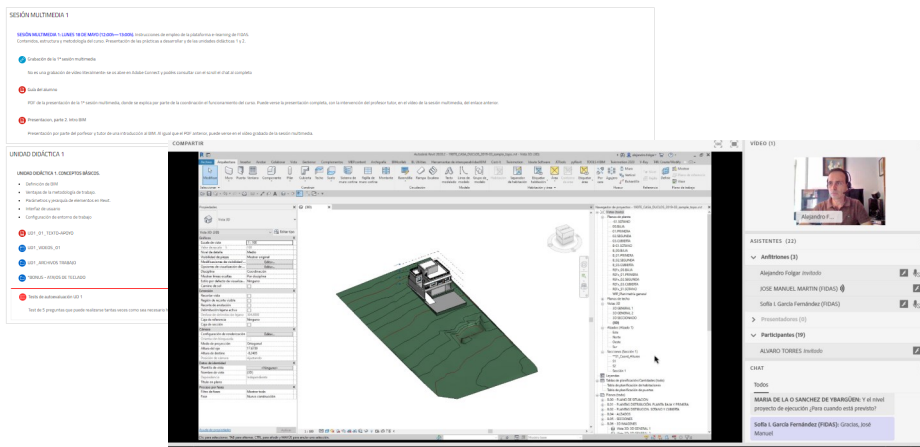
SESIÓN MULTIMEDIA 1

SESIÓN MULTIMEDIA 1: LUNES 18 DE MAYO (12:00h — 13:00h). Instrucciones de empleo de la plataforma e-learning de FIDAS. Contenidos, estructura y metodología del curso. Presentación de las prácticas a desarrollar y de las unidades didácticas 1 y 2.

Grabación de la 1ª sesión multimedia

No es una grabación de vídeo directamente se ve abre en Adobe Connect y puedes consultar con el ssl en chat al completo.

Guía del alumno

PDF de la presentación de la 1ª sesión multimedia, donde se explica por parte de la coordinación el funcionamiento del curso. Puede verse la presentación completa, con la intervención del profesor tutor, en el vídeo de la sesión multimedia, del enlace anterior.

Presentación, parte 2. Intro BIM

Presentación por parte del profesor y tutor de una introducción al BIM. Al igual que el PDF anterior, puede verse en el vídeo grabado de la sesión multimedia.

UNIDAD DIDÁCTICA 1

UNIDAD DIDÁCTICA 1. CONCEPTOS BÁSICOS.

Definición de BIM
Ventajas de la metodología de trabajo.
Parámetros y jerarquía de elementos en Revit
Interfaz de usuario
Configuración de entorno de trabajo

UD1 _01_TEXTO+ANEXO

UD1 _VIDEOS_01

UD1 _ARCHIVOS TRABAJO

*BONUS – ATAJOS DE TECLADO

Test de autoevaluación UD 1

Test de 5 preguntas que puede realizarse tantas veces como sea necesario

COMPARTIR

VIDEO (1)

Alejandro F...

ASISTENTES (22)

Anfitriones (3)

Alejandro Folgar Invitado

JOSE MANUEL MARTIN (FIDAS)

Sofía I. García Fernández (FIDAS)

Presentadores (0)

Participantes (19)

ALVARO TORRES Invitado

CHAT

Todos

MARIA DE LA O SANCHEZ DE YBARGÜEN: Y el nivel proyecto de ejecución, ¿Para cuando está previsto?

Sofía I. García Fernández (FIDAS): Gracias, José Manuel

Arquitectura Estructura Acero Sistemas Insertar Anotar Analizar Masa y emplazamiento Colaborar Vista Gestionar Modificar

Propiedades

Vista 3D

Navegador de proyectos

Vistas
Planos de planta
Plantas de techo
Vistas 3D
Alzados (Alzado 1)
Este
Norte
Oeste
Sur
Secciones (Sección 1)
Leyendas
Tablas de planificación/Cantidades (todo)
Planos (todo)
Familias
Grupos
Vínculos de Revit

Escala 1:100